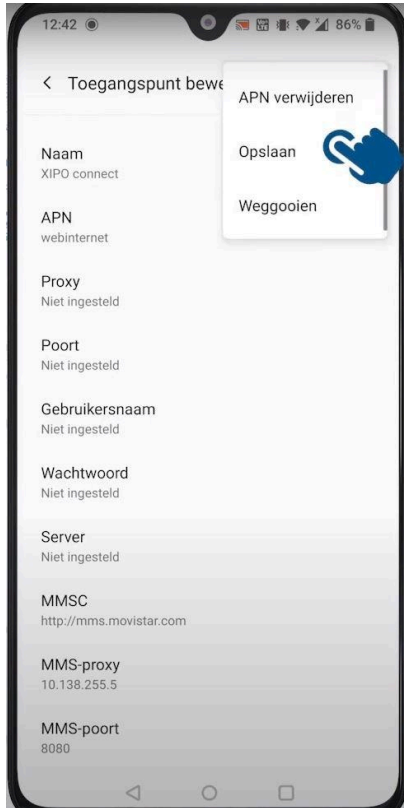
12:42 86%

< Toegangspunt bewe

APN verwijderen

Opslaan

Weggooien

Naam
XIPO connect

APN
webinternet

Proxy
Niet ingesteld

Poort
Niet ingesteld

Gebruikersnaam
Niet ingesteld

Wachtwoord
Niet ingesteld

Server
Niet ingesteld

MMSC
http://mms.movistar.com

MMS-proxy
10.138.255.5

MMS-poort
8080